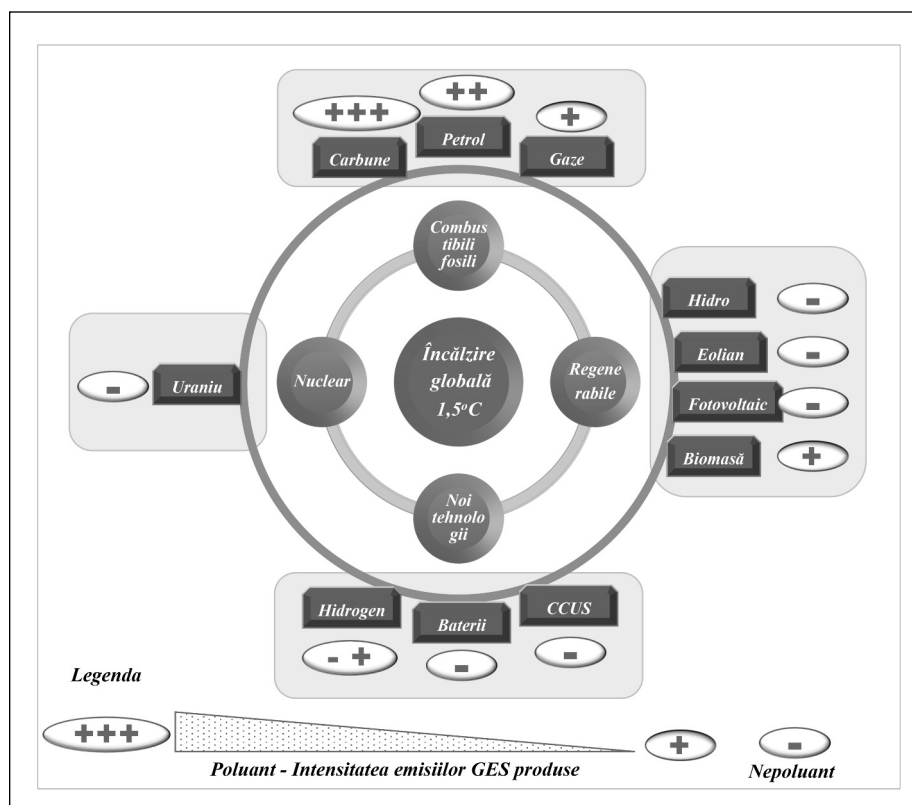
+++ ++ +
Carbune Petrol Gaze

Combus tibili fosili

Încălzire globală 1,5°C

Nuclear

Regene rabile

Noi tehnolo gii

- Uraniu

Hidro -
Eolian -
Fotovoltaic -
Biomasă +

Hidrogen Baterii CCUS
- + - -

Legenda

+++ + -

Poluant - Intensitatea emisiilor GES produse

Nepoluant